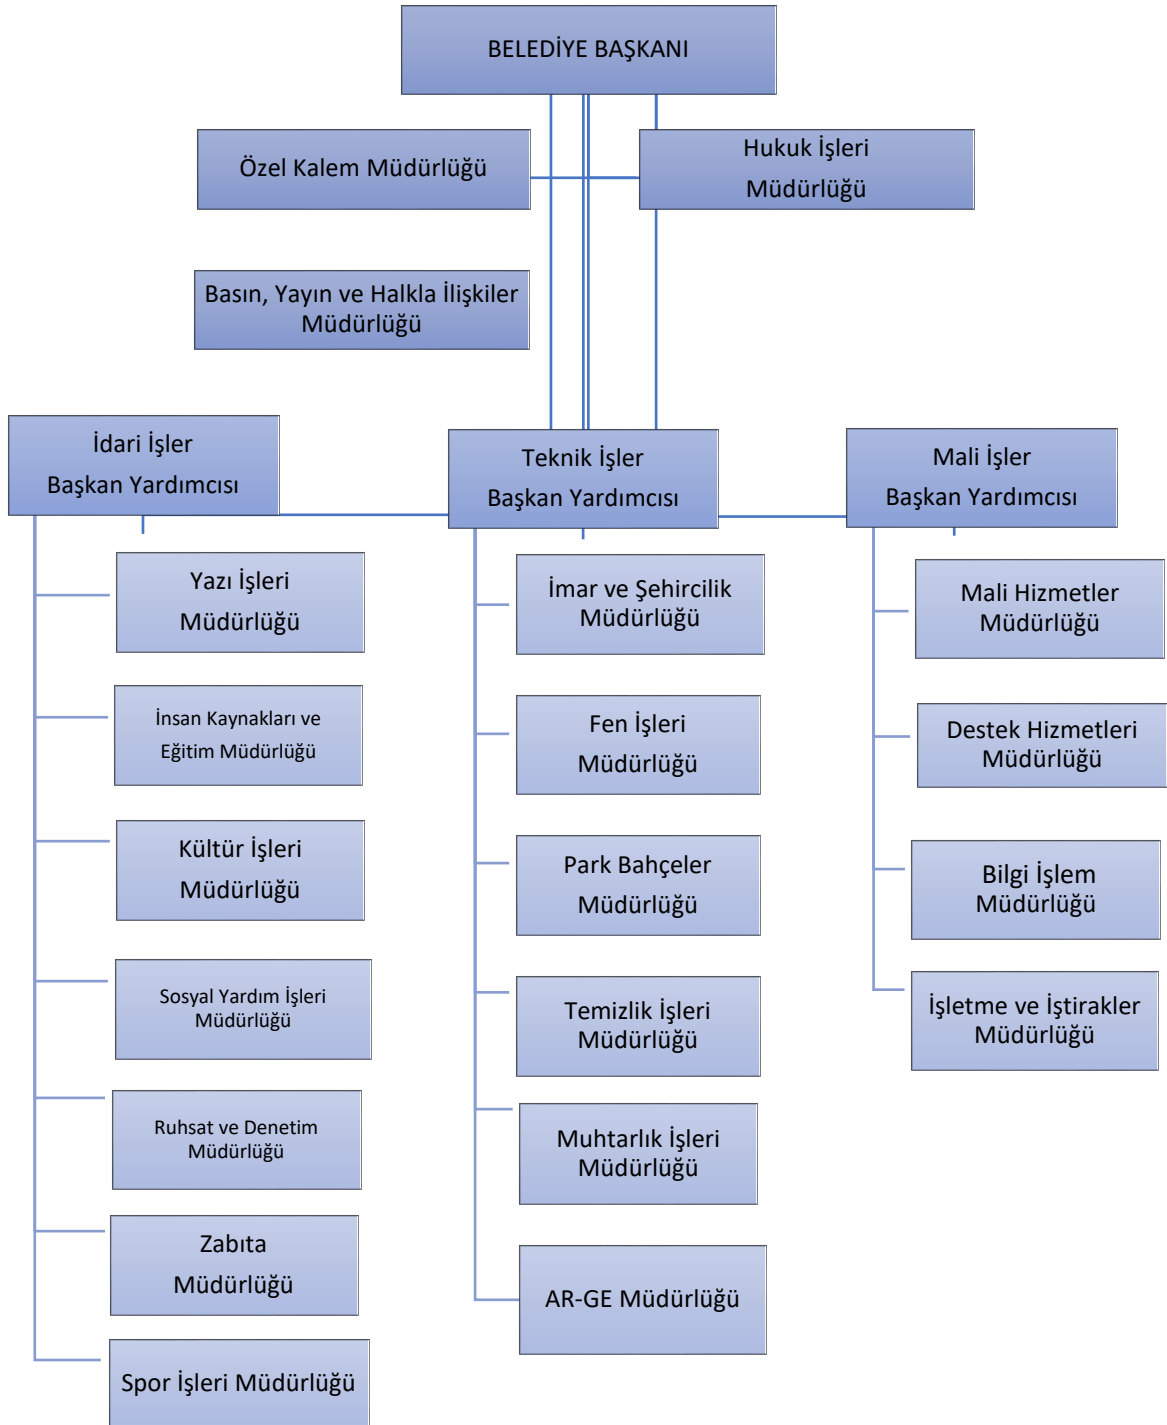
BELEDİYE BAŞKANI

Özel Kalem Müdürlüğü

Hukuk İşleri Müdürlüğü

Basın, Yayın ve Halkla İlişkiler Müdürlüğü

İdari İşler Başkan Yardımcısı

Yazı İşleri Müdürlüğü

İnsan Kaynakları ve Eğitim Müdürlüğü

Kültür İşleri Müdürlüğü

Sosyal Yardım İşleri Müdürlüğü

Ruhsat ve Denetim Müdürlüğü

Zabıta Müdürlüğü

Spor İşleri Müdürlüğü

Teknik İşler Başkan Yardımcısı

İmar ve Şehircilik Müdürlüğü

Fen İşleri Müdürlüğü

Park Bahçeler Müdürlüğü

Temizlik İşleri Müdürlüğü

Muhtarlık İşleri Müdürlüğü

AR-GE Müdürlüğü

Mali İşler Başkan Yardımcısı

Mali Hizmetler Müdürlüğü

Destek Hizmetleri Müdürlüğü

Bilgi İşlem Müdürlüğü

İşletme ve İştirakler Müdürlüğü